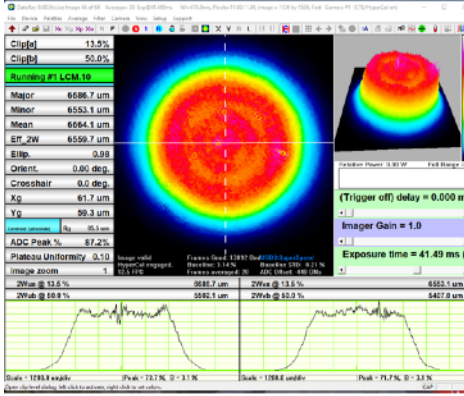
| | |
|---|---|
| Clip[a] | 13.5% |
| Clip[b] | 50.0% |

Running #1 LCM.10

| | |
|---|---|
| Major | 6586.7 um |
| Minor | 6553.1 um |
| Mean | 6564.1 um |
| Eff_2W | 6559.7 um |
| Ellip. | 0.98 |
| Orient. | 0.00 deg. |
| Crosshair | 0.0 deg. |
| Xg | 61.7 um |
| Yg | 59.3 um |
| ADC Peak % | 87.2% |
| Plateau Uniformity | 0.10 |
| Image zoom | 1 |

Image valid
HyperCal engaged.
52.5 FPS

Frames Good: 13092 Bad
Baseline: 1.14%
Frames averaged: 20

Baseline STD: 0.21 %
ADC Offset: 440 DNs

Relative Power: 0.00 W

(Trigger off) delay = 0.000 m

Imager Gain = 1.0

Exposure time = 41.49 ms

2Wua @ 13.5 % 6586.7 um
2Wub @ 50.0 % 5580.1 um

2Wva @ 13.5 % 6553.1 um
2Wvb @ 50.0 % 5407.0 um

Scale = 1288.8 um/div
Peak = 73.7 %, D = 3.1 %

Scale = 1288.8 um/div
Peak = 71.7 %, D = 3.1 %